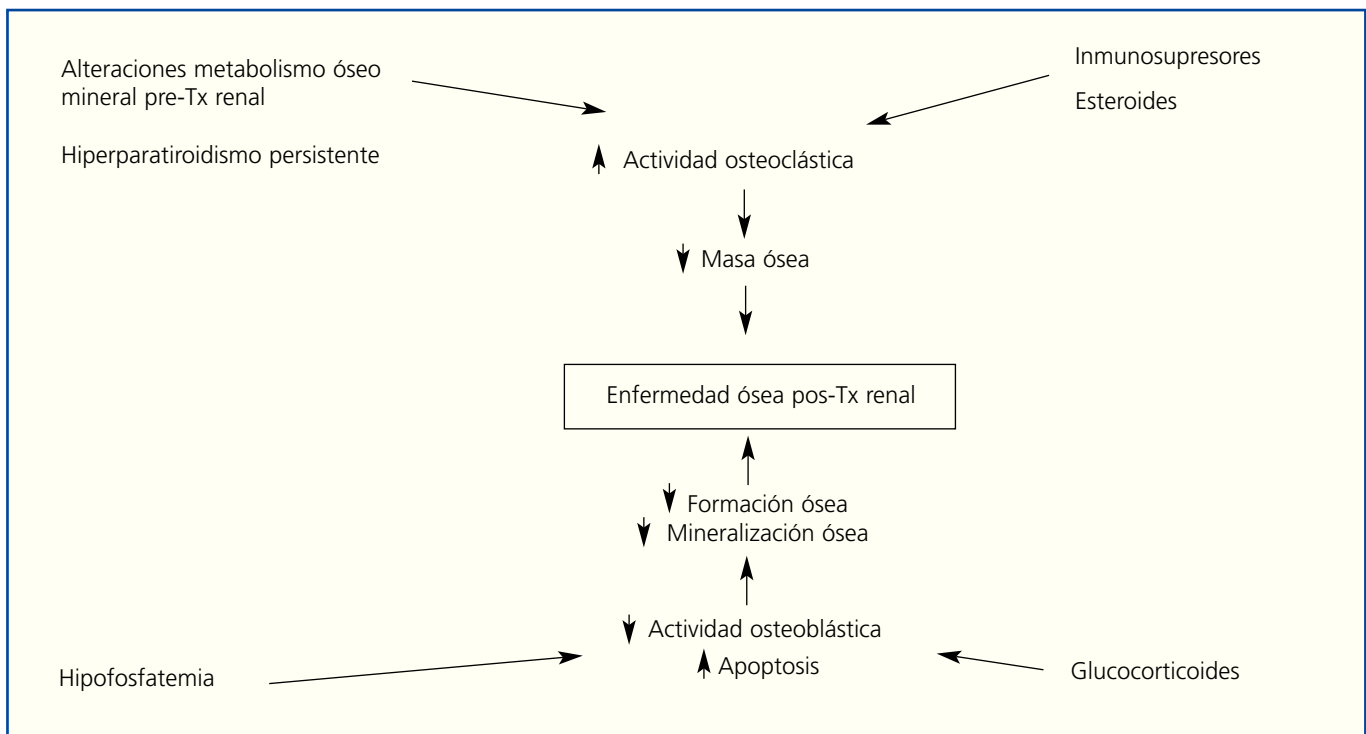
Alteraciones metabolismo óseo mineral pre-Tx renal

Hiperparatiroidismo persistente

Inmunosupresores

Esteroides

↑ Actividad osteoclástica

↓ Masa ósea

Enfermedad ósea pos-Tx renal

↓ Formación ósea
↓ Mineralización ósea

↓ Actividad osteoblástica
↑ Apoptosis

Hipofosfatemia

Glucocorticoides